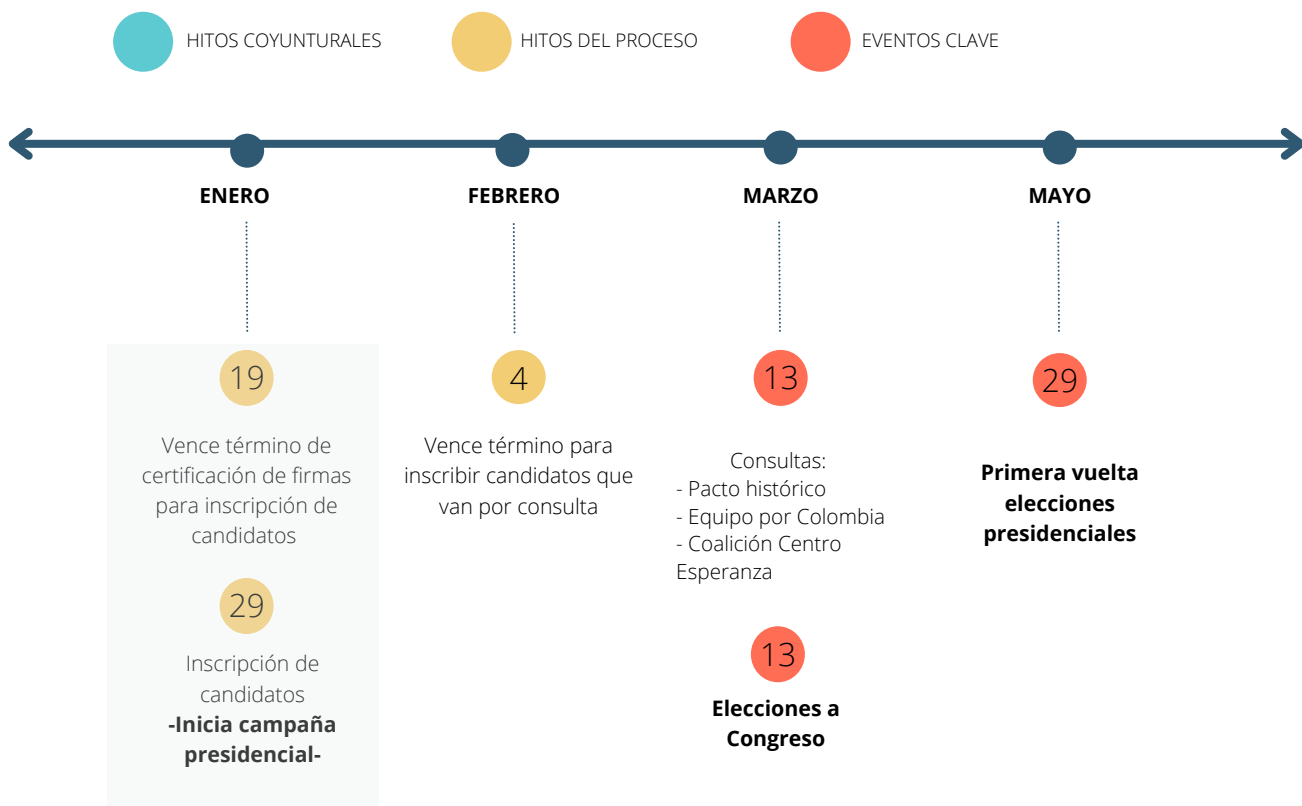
HITOS COYUNTURALES HITOS DEL PROCESO EVENTOS CLAVE

ENERO

19

Vence término de certificación de firmas para inscripción de candidatos

29

Inscripción de candidatos
-Inicia campaña presidencial-

FEBRERO

4

Vence término para inscribir candidatos que van por consulta

MARZO

13

Consultas:
- Pacto histórico
- Equipo por Colombia
- Coalición Centro Esperanza

13

Elecciones a Congreso

MAYO

29

Primera vuelta elecciones presidenciales